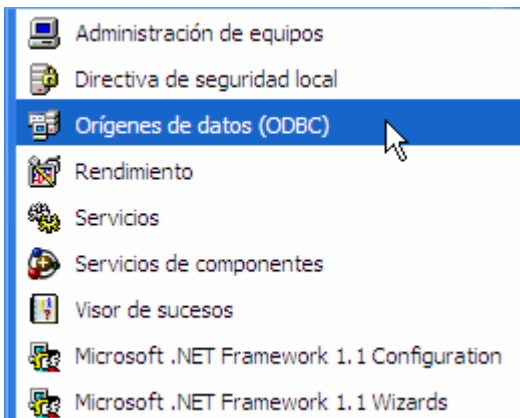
Administración de equipos
Directiva de seguridad local
Orígenes de datos (ODBC)
Rendimiento
Servicios
Servicios de componentes
Visor de sucesos
Microsoft .NET Framework 1.1 Configuration
Microsoft .NET Framework 1.1 Wizards